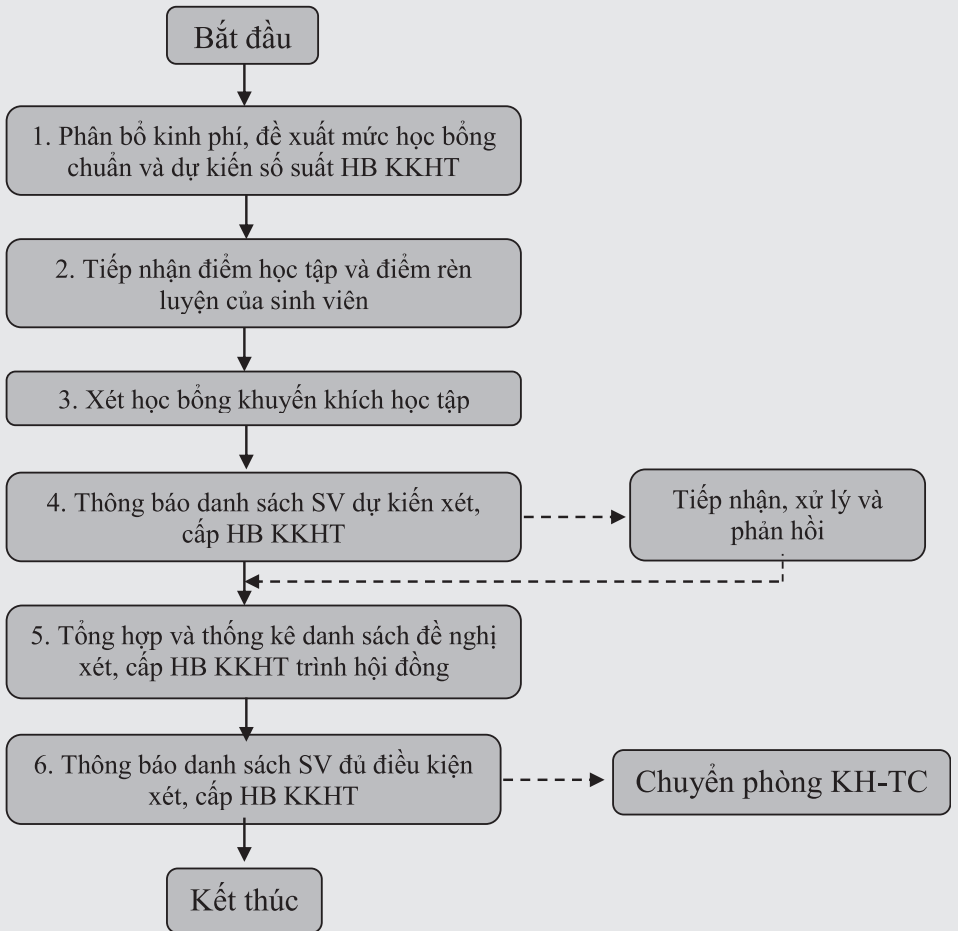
Bắt đầu

1. Phân bổ kinh phí, đề xuất mức học bổng chuẩn và dự kiến số suất HB KKHT

2. Tiếp nhận điểm học tập và điểm rèn luyện của sinh viên

3. Xét học bổng khuyến khích học tập

4. Thông báo danh sách SV dự kiến xét, cấp HB KKHT

Tiếp nhận, xử lý và phản hồi

5. Tổng hợp và thống kê danh sách đề nghị xét, cấp HB KKHT trình hội đồng

6. Thông báo danh sách SV đủ điều kiện xét, cấp HB KKHT

Chuyển phòng KH-TC

Kết thúc